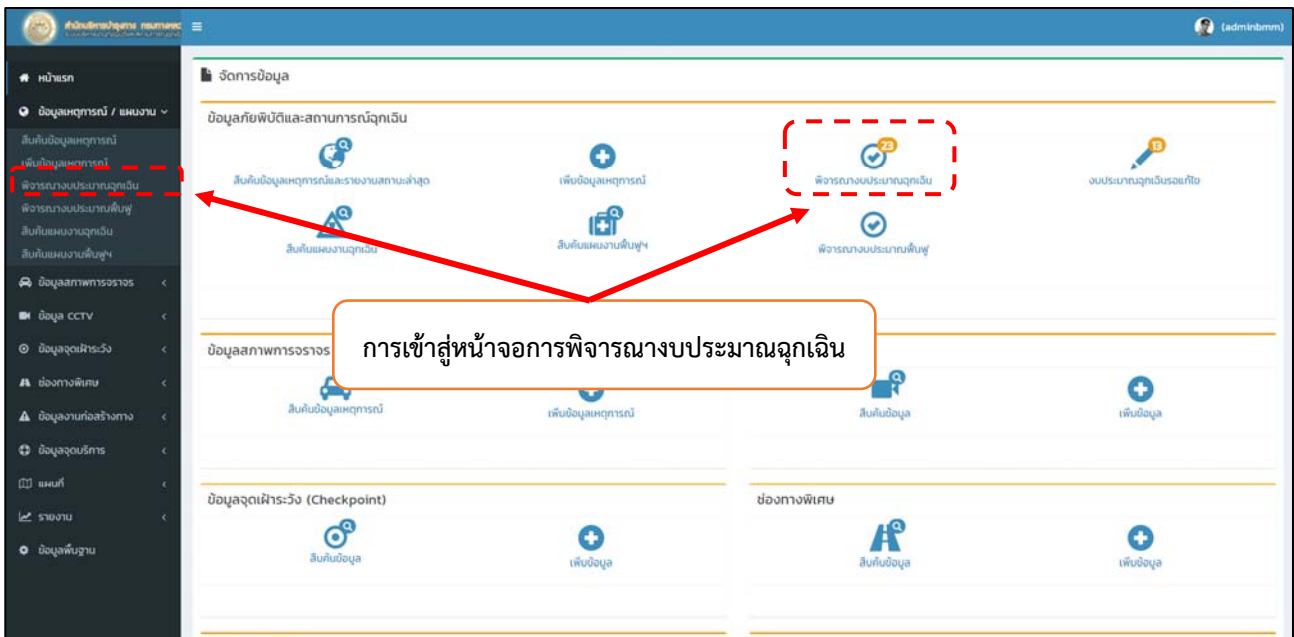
สำนักบริหารบำรุงทาง กรมทางหลวง
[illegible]

(adminbmm)

หน้าแรก
ข้อมูลเหตุการณ์ / แผนงาน
สืบค้นข้อมูลเหตุการณ์
เพิ่มข้อมูลเหตุการณ์
พิจารณางบประมาณฉุกเฉิน
พิจารณางบประมาณฟื้นฟู
สืบค้นแผนงานฉุกเฉิน
สืบค้นแผนงานฟื้นฟู
ข้อมูลสภาพการจราจร
ข้อมูล CCTV
ข้อมูลจุดเฝ้าระวัง
ช่องทางพิเศษ
ข้อมูลงานก่อสร้างทาง
ข้อมูลจุดบริการ
แผนที่
รายงาน
ข้อมูลพื้นฐาน

จัดการข้อมูล

ข้อมูลภัยพิบัติและสถานการณ์ฉุกเฉิน
สืบค้นข้อมูลเหตุการณ์และรายงานสถานะล่าสุด
เพิ่มข้อมูลเหตุการณ์
23
พิจารณางบประมาณฉุกเฉิน
13
งบประมาณฉุกเฉินรอแก้ไข
สืบค้นแผนงานฉุกเฉิน
สืบค้นแผนงานฟื้นฟู
พิจารณางบประมาณฟื้นฟู

การเข้าสู่หน้าจอการพิจารณางบประมาณฉุกเฉิน

ข้อมูลสภาพการจราจร
สืบค้นข้อมูลเหตุการณ์
เพิ่มข้อมูลเหตุการณ์
สืบค้นข้อมูล
เพิ่มข้อมูล

ข้อมูลจุดเฝ้าระวัง (Checkpoint)
สืบค้นข้อมูล
เพิ่มข้อมูล

ช่องทางพิเศษ
สืบค้นข้อมูล
เพิ่มข้อมูล